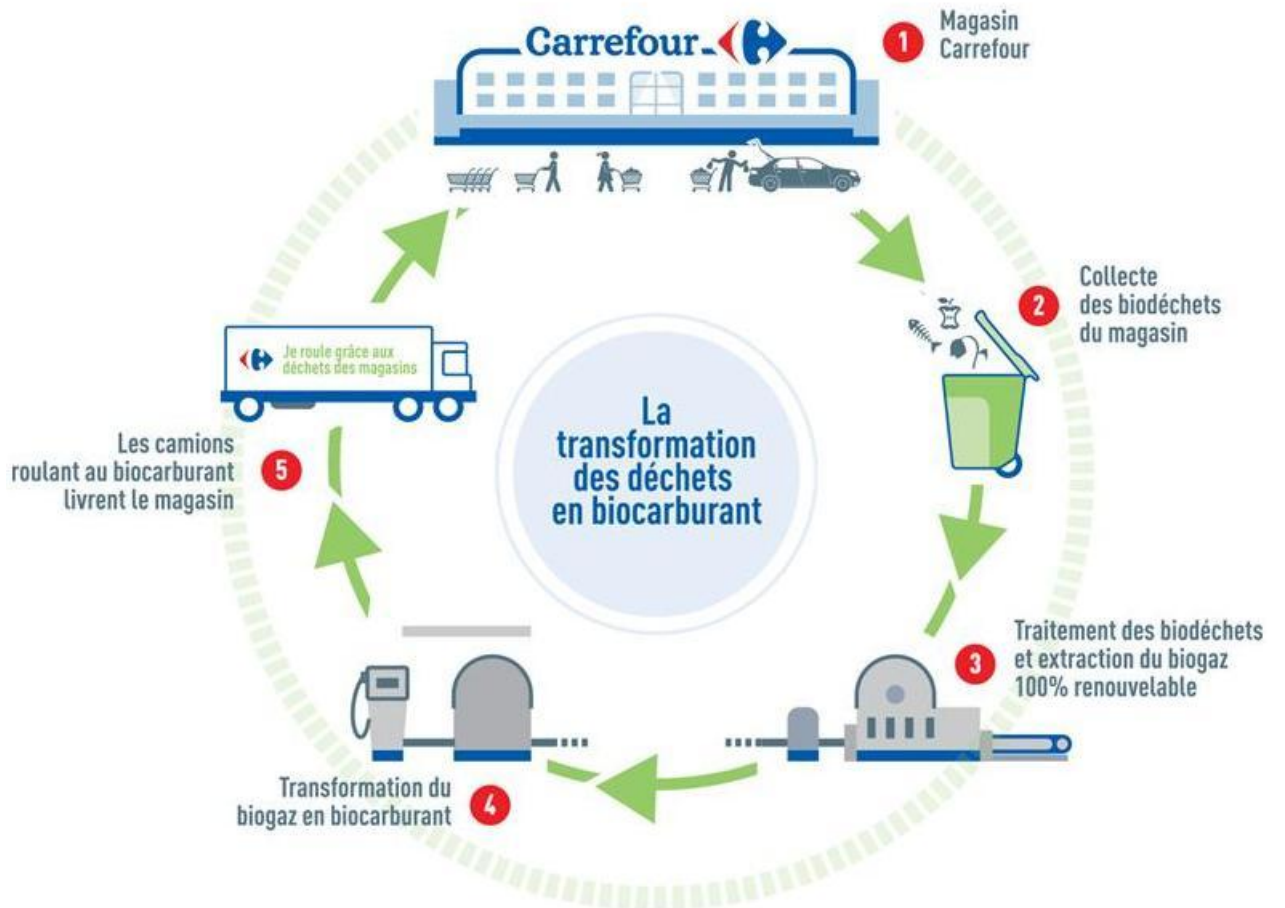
Carrefour

1 Magasin Carrefour

2 Collecte des biodéchets du magasin

3 Traitement des biodéchets et extraction du biogaz 100% renouvelable

4 Transformation du biogaz en biocarburant

5 Les camions roulant au biocarburant livrent le magasin

Je roule grâce aux déchets des magasins

La transformation des déchets en biocarburant